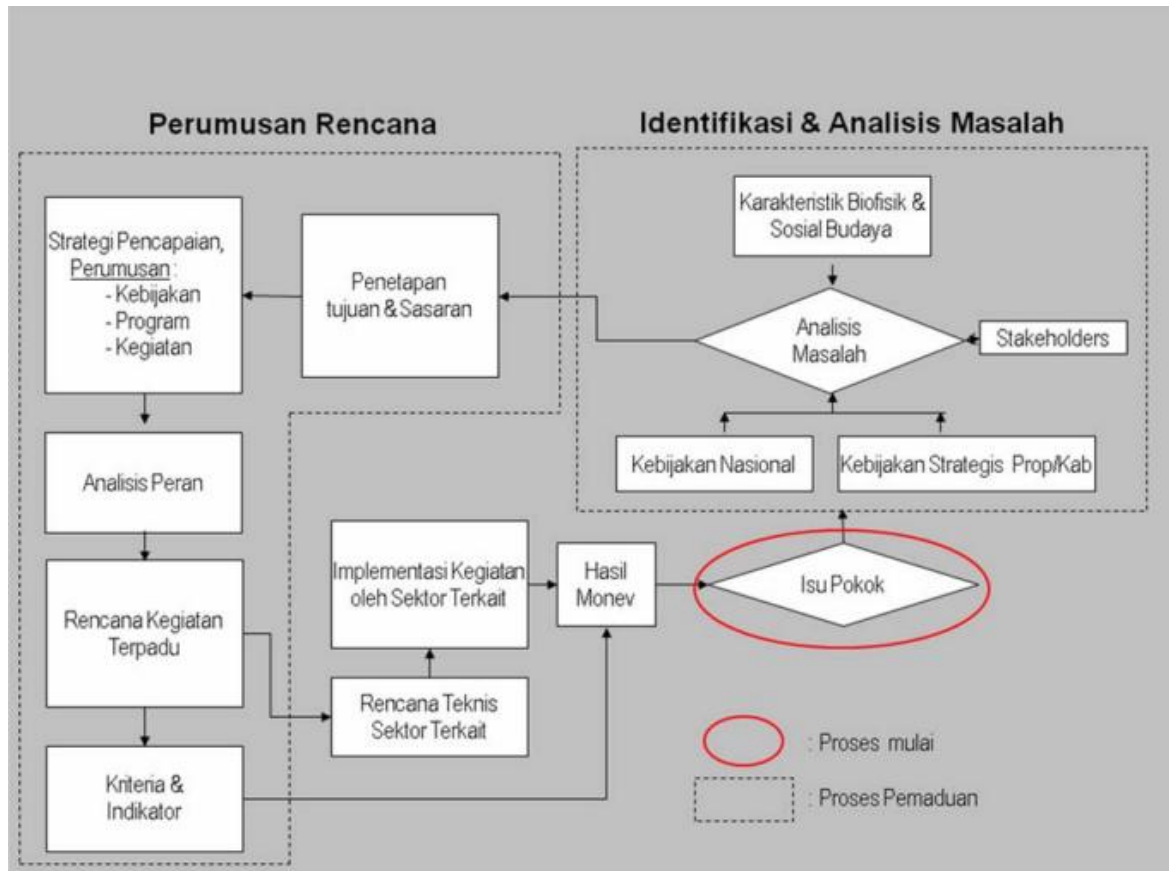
Perumusan Rencana

Identifikasi & Analisis Masalah

Strategi Pencapaian, Perumusan :
- Kebijakan
- Program
- Kegiatan

Penetapan tujuan & Sasaran

Karakteristik Biofisik & Sosial Budaya

Analisis Masalah

Stakeholders

Kebijakan Nasional

Kebijakan Strategis Prop/Kab

Analisis Peran

Rencana Kegiatan Terpadu

Implementasi Kegiatan oleh Sektor Terkait

Hasil Monev

Isu Pokok

Rencana Teknis Sektor Terkait

Kriteria & Indikator

: Proses mulai

: Proses Pemaduan